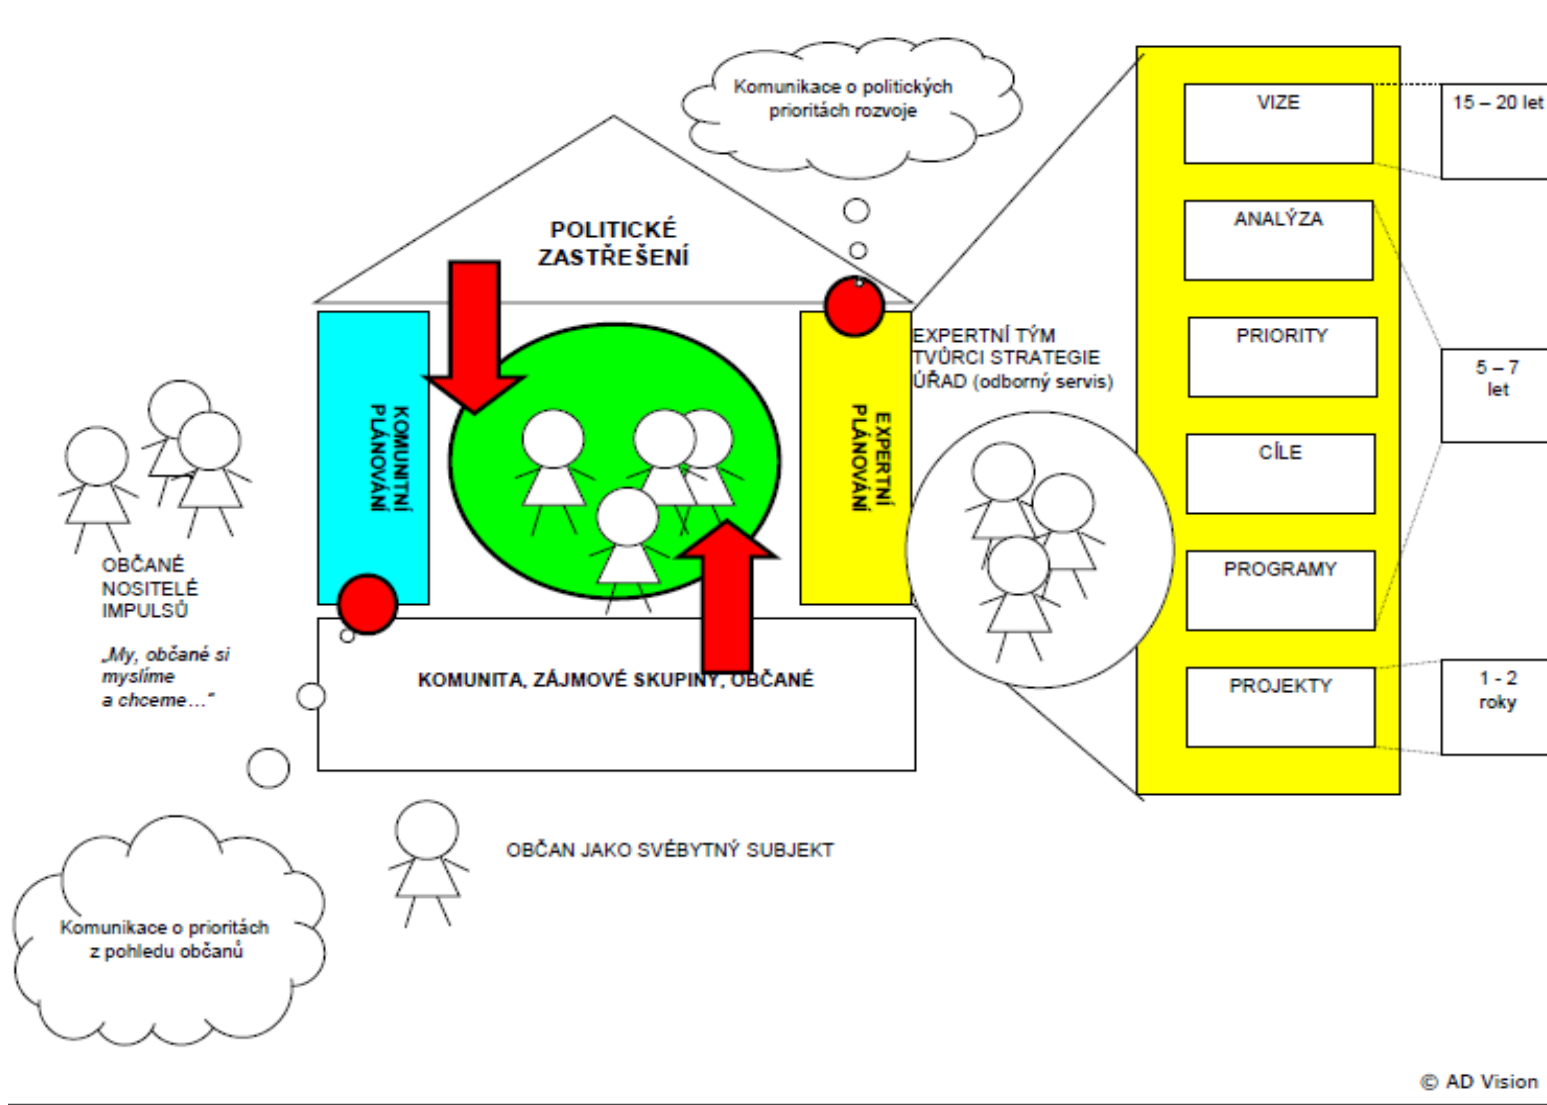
Komunikace o politických prioritách rozvoje

POLITICKÉ ZASTŘEŠENÍ

KOMUNITNÍ PLÁNOVÁNÍ

EXPERTNÍ PLÁNOVÁNÍ

EXPERTNÍ TÝM
TVŮRCI STRATEGIE
ÚŘAD (odborný servis)

VIZE

ANALÝZA

PRIORITY

CÍLE

PROGRAMY

PROJEKTY

15 – 20 let

5 – 7 let

1 - 2 roky

OBČANÉ NOSITELÉ IMPULSŮ

„My, občané si myslíme a chceme…"

KOMUNITA, ZÁJMOVÉ SKUPINY, OBČANÉ

OBČAN JAKO SVÉBYTNÝ SUBJEKT

Komunikace o prioritách z pohledu občanů

© AD Vision